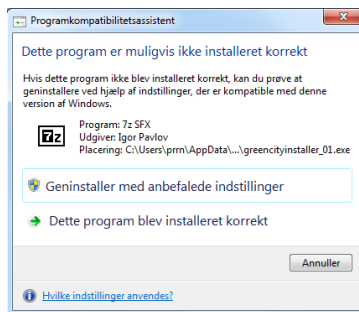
Programkompatibilitetsassistent

Dette program er muligvis ikke installeret korrekt

Hvis dette program ikke blev installeret korrekt, kan du prøve at geninstallere ved hjælp af indstillinger, der er kompatible med denne version af Windows.

7z

Program: 7z SFX
Udgiver: Igor Pavlov
Placering: C:\Users\prrn\AppData\...\greencityinstaller_01.exe

Geninstaller med anbefalede indstillinger

Dette program blev installeret korrekt

Annuller

Hvilke indstillinger anvendes?